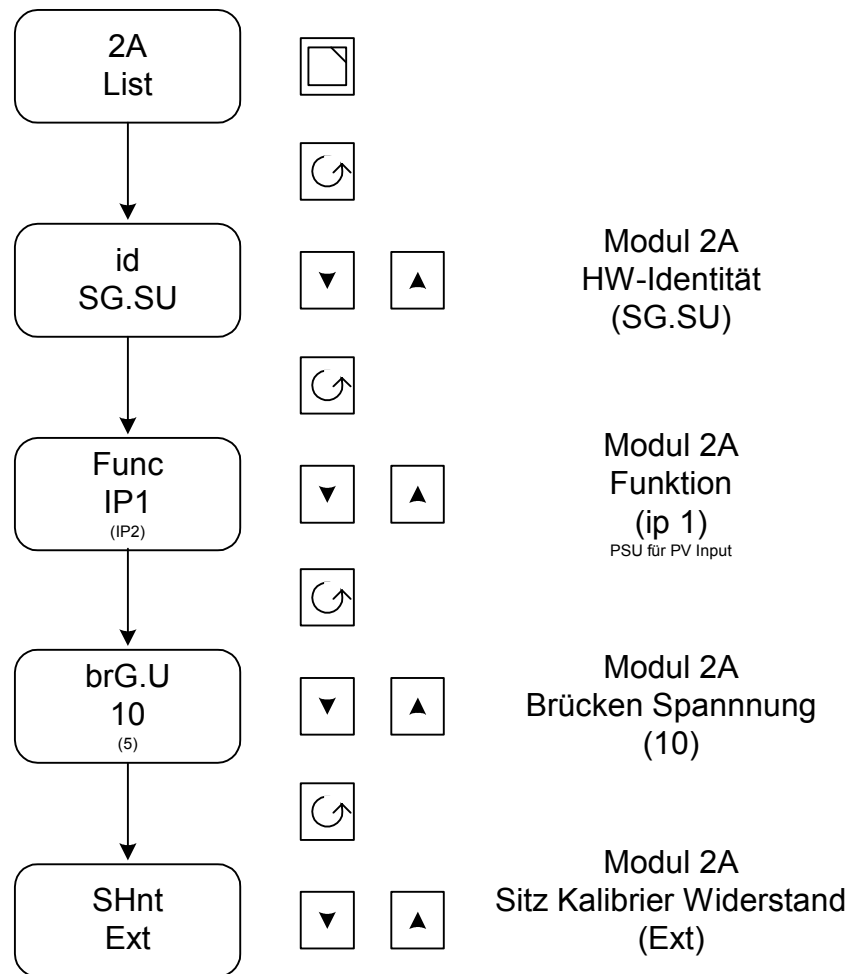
2A
List

id
SG.SU

Modul 2A
HW-Identität
(SG.SU)

Func
IP1
(IP2)

Modul 2A
Funktion
(ip 1)
PSU für PV Input

brG.U
10
(5)

Modul 2A
Brücken Spannnung
(10)

SHnt
Ext

Modul 2A
Sitz Kalibrier Widerstand
(Ext)